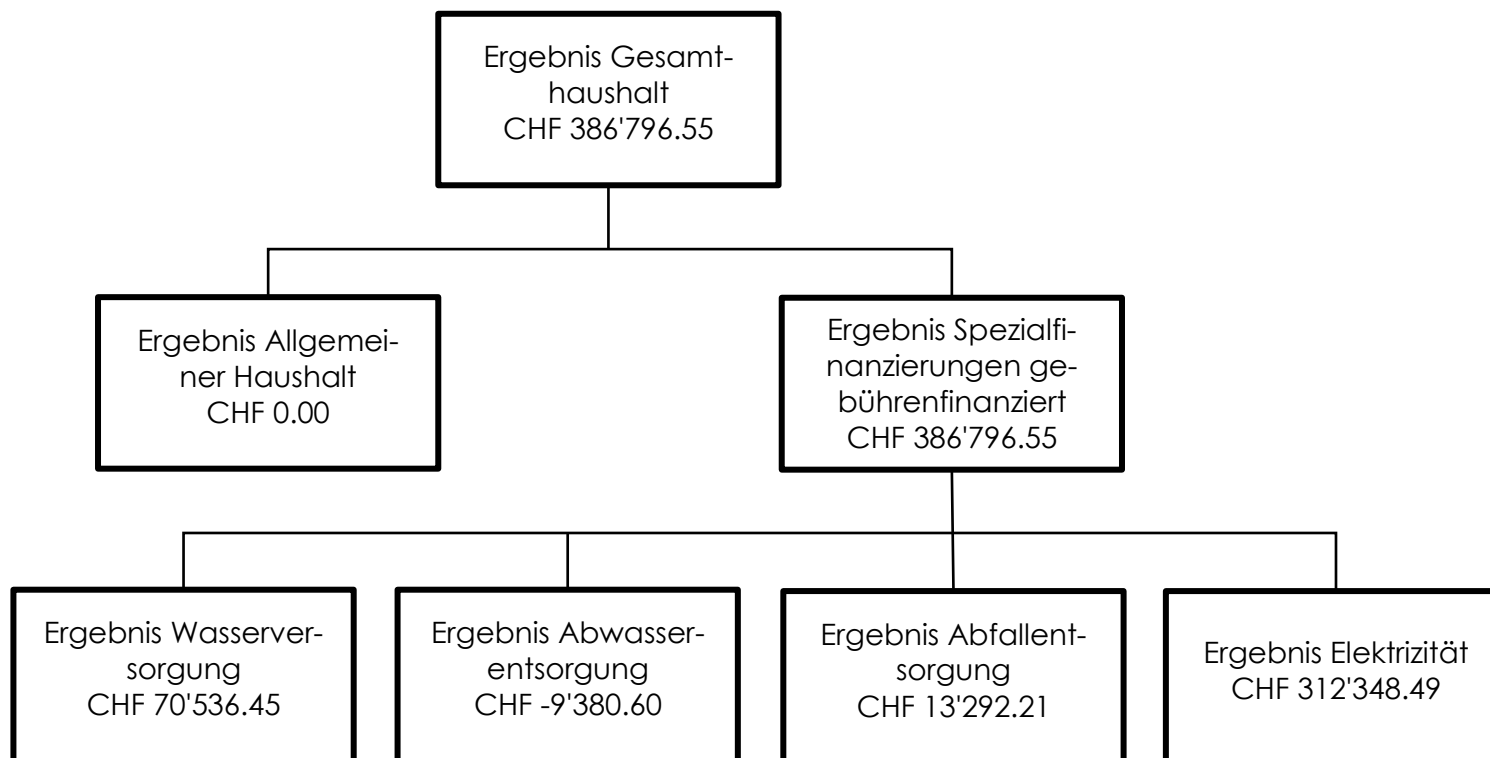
Ergebnis Gesamthaushalt
CHF 386'796.55

Ergebnis Allgemeiner Haushalt
CHF 0.00

Ergebnis Spezialfinanzierungen gebührenfinanziert
CHF 386'796.55

Ergebnis Wasserversorgung
CHF 70'536.45

Ergebnis Abwasserentsorgung
CHF -9'380.60

Ergebnis Abfallentsorgung
CHF 13'292.21

Ergebnis Elektrizität
CHF 312'348.49